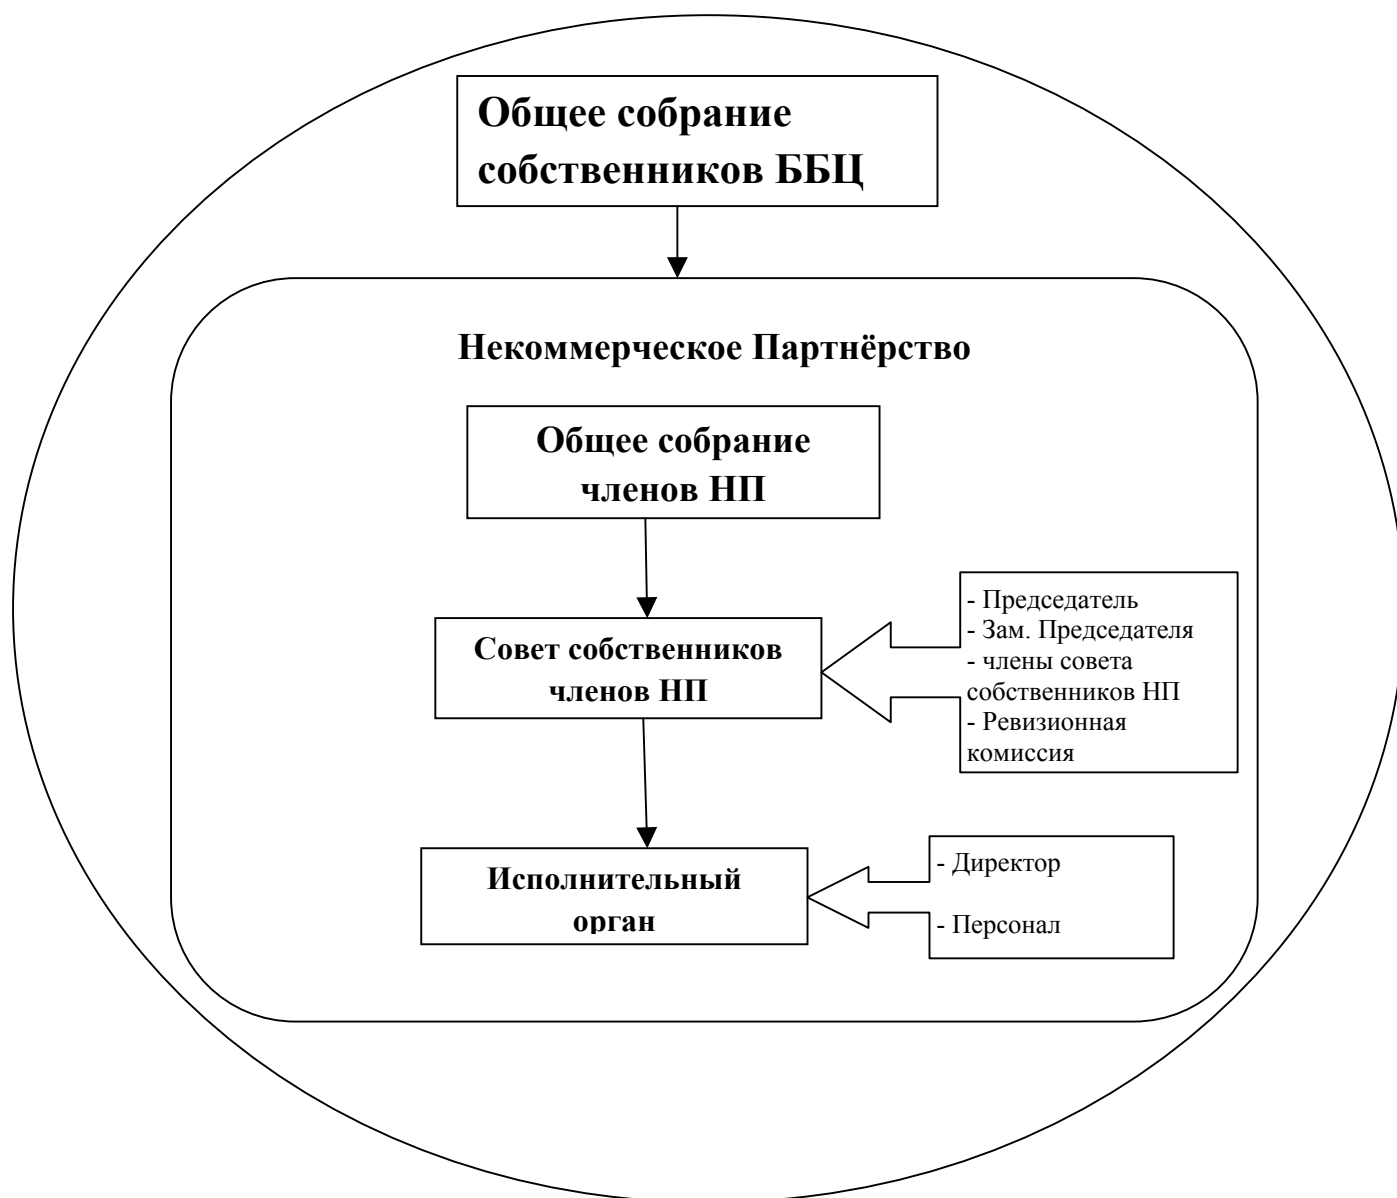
Общее собрание собственников ББЦ

Некоммерческое Партнёрство

Общее собрание членов НП

Совет собственников членов НП

- Председатель
- Зам. Председателя
- члены совета собственников НП
- Ревизионная комиссия

Исполнительный орган

- Директор
- Персонал